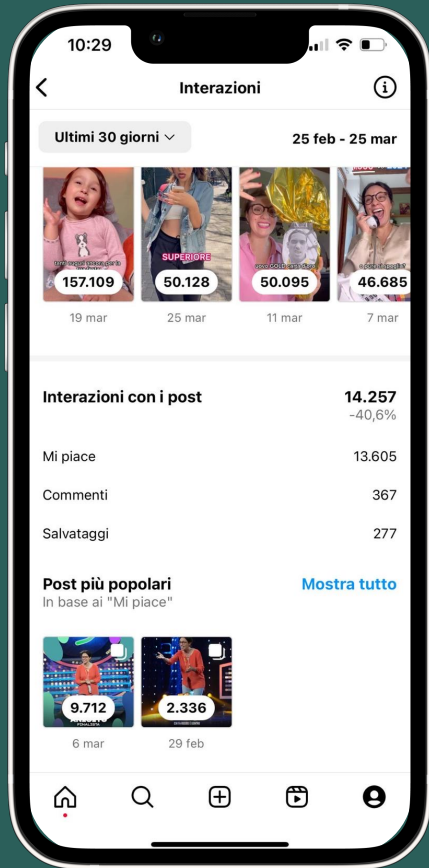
10:29

Interazioni

Ultimi 30 giorni

25 feb - 25 mar

SUPERIORE

157.109
19 mar

50.128
25 mar

50.095
11 mar

46.685
7 mar

Interazioni con i post
14.257
-40,6%

Mi piace
13.605

Commenti
367

Salvataggi
277

Post più popolari
Mostra tutto
In base ai "Mi piace"

9.712
6 mar

2.336
29 feb